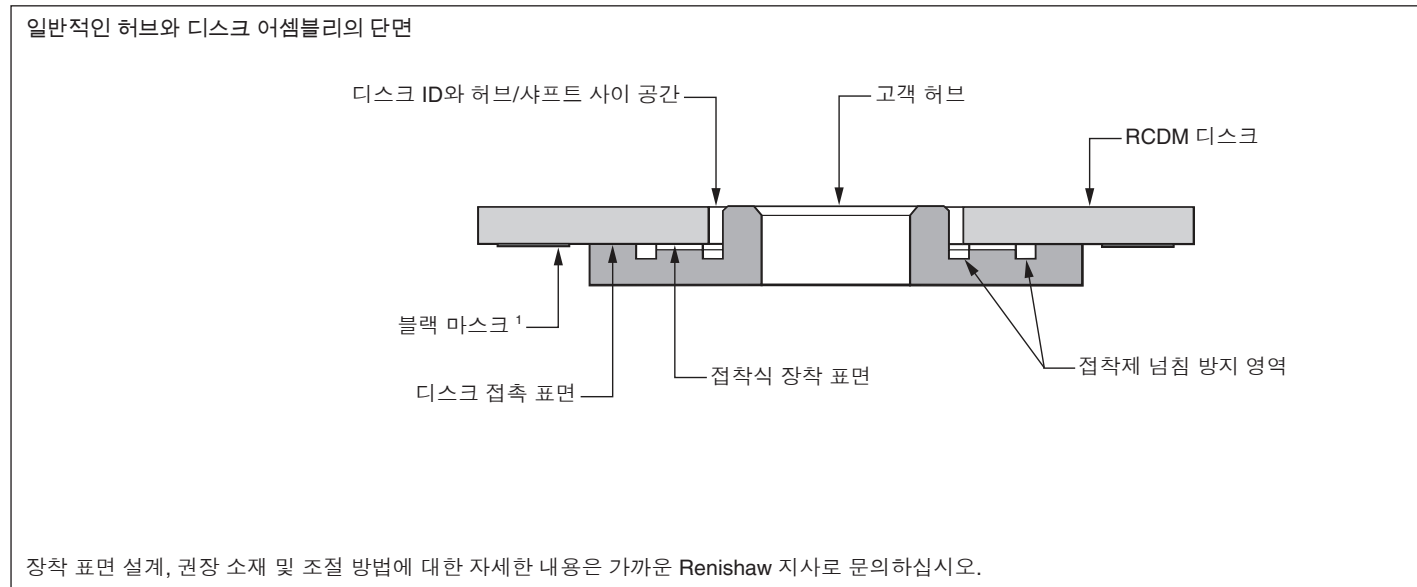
일반적인 허브와 디스크 어셈블리의 단면

디스크 ID와 허브/샤프트 사이 공간

고객 허브

RCDM 디스크

블랙 마스크 $^1$

디스크 접촉 표면

접착식 장착 표면

접착제 넘침 방지 영역

장착 표면 설계, 권장 소재 및 조절 방법에 대한 자세한 내용은 가까운 Renishaw 지사로 문의하십시오.